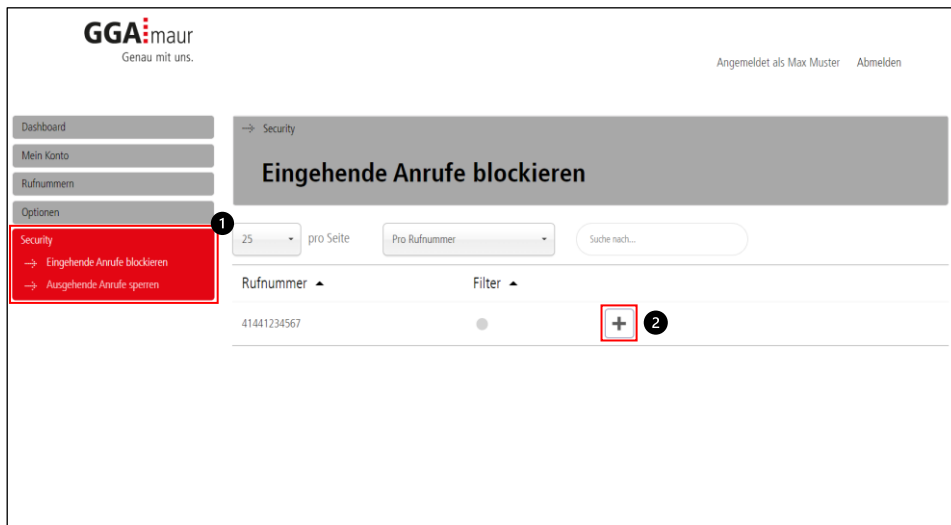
GGA maur
Genau mit uns.

Angemeldet als Max Muster Abmelden

Dashboard
Mein Konto
Rufnummern
Optionen
Security
→ Eingehende Anrufe blockieren
→ Ausgehende Anrufe sperren

1

→ Security
Eingehende Anrufe blockieren

25 pro Seite
Pro Rufnummer
Suche nach...

| Rufnummer ▲ | Filter ▲ | |
|---|---|---|
| 41441234567 | | + |

2